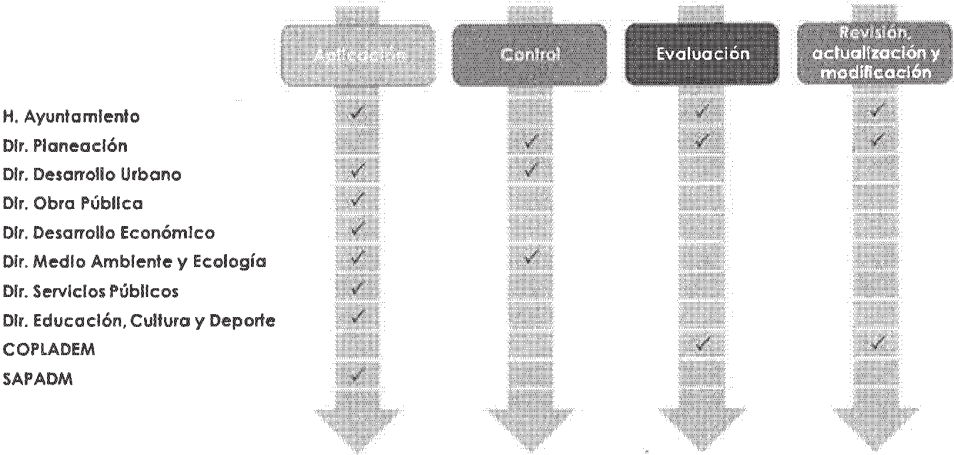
| | Aplicación | Control | Evaluación | Revisión, actualización y modificación |
|---|---|---|---|---|
| H. Ayuntamiento | ✓ | | ✓ | ✓ |
| Dir. Planeación | | ✓ | ✓ | ✓ |
| Dir. Desarrollo Urbano | ✓ | ✓ | | |
| Dir. Obra Pública | ✓ | | | |
| Dir. Desarrollo Económico | ✓ | | | |
| Dir. Medio Ambiente y Ecología | ✓ | ✓ | | |
| Dir. Servicios Públicos | ✓ | | | |
| Dir. Educación, Cultura y Deporte | ✓ | | | |
| COPLADEM | | | ✓ | ✓ |
| SAPADM | ✓ | | | |